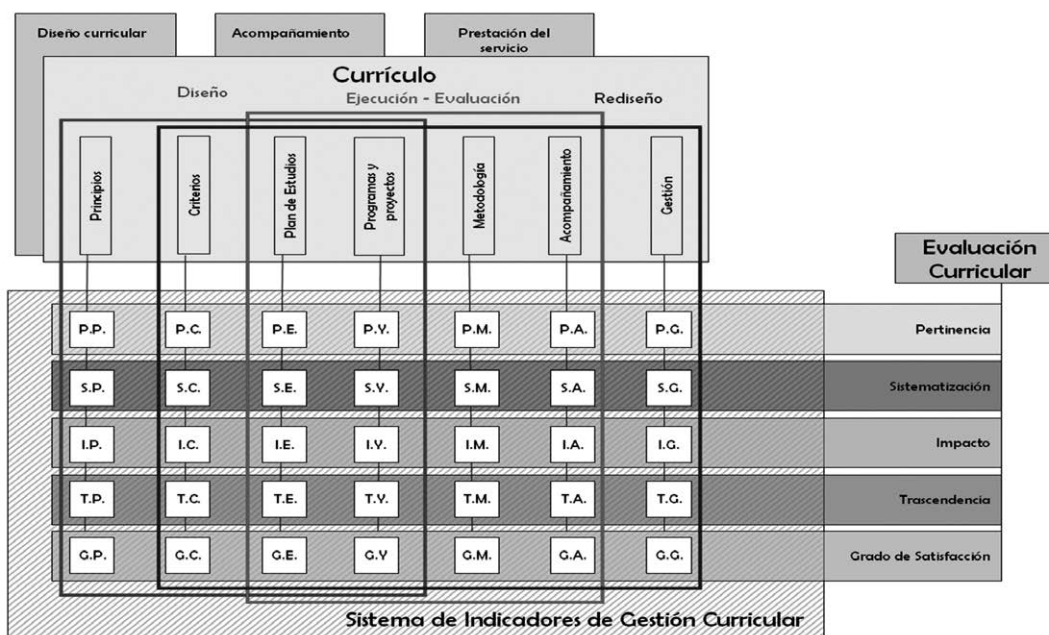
Diseño curricular

Acompañamiento

Prestación del servicio

Currículo

Diseño

Ejecución - Evaluación

Rediseño

Principios

Criterios

Plan de Estudios

Programas y proyectos

Metodología

Acompañamiento

Gestión

Evaluación Curricular

| P.P. | P.C. | P.E. | P.Y. | P.M. | P.A. | P.G. | Pertinencia |
|---|---|---|---|---|---|---|---|
| S.P. | S.C. | S.E. | S.Y. | S.M. | S.A. | S.G. | Sistematización |
| I.P. | I.C. | I.E. | I.Y. | I.M. | I.A. | I.G. | Impacto |
| T.P. | T.C. | T.E. | T.Y. | T.M. | T.A. | T.G. | Trascendencia |
| G.P. | G.C. | G.E. | G.Y | G.M. | G.A. | G.G. | Grado de Satisfacción |

Sistema de Indicadores de Gestión Curricular